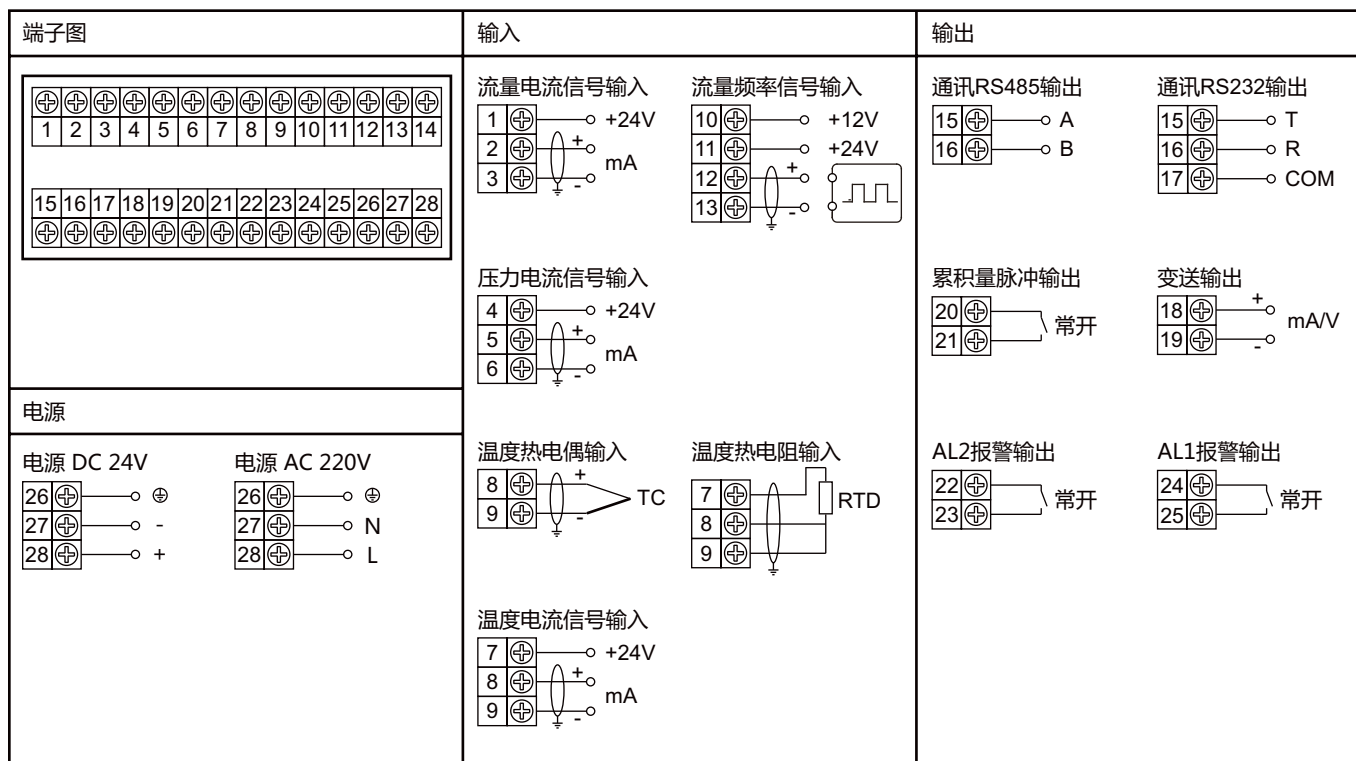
端子图

| 1 | 2 | 3 | 4 | 5 | 6 | 7 | 8 | 9 | 10 | 11 | 12 | 13 | 14 |
|---|---|---|---|---|---|---|---|---|---|---|---|---|---|

| 15 | 16 | 17 | 18 | 19 | 20 | 21 | 22 | 23 | 24 | 25 | 26 | 27 | 28 |
|---|---|---|---|---|---|---|---|---|---|---|---|---|---|

电源

电源 DC 24V
26 ⊕
27 -
28 +

电源 AC 220V
26 ⊕
27 N
28 L

输入

流量电流信号输入
1 +24V
2 +
mA
3 -

流量频率信号输入
10 +12V
11 +24V
12 +
13 -

压力电流信号输入
4 +24V
5 +
mA
6 -

温度热电偶输入
8 +
TC
9 -

温度热电阻输入
7
8
9
RTD

温度电流信号输入
7 +24V
8 +
mA
9 -

输出

通讯RS485输出
15 A
16 B

通讯RS232输出
15 T
16 R
17 COM

累积量脉冲输出
20
21
常开

变送输出
18 +
19 -
mA/V

AL2报警输出
22
23
常开

AL1报警输出
24
25
常开